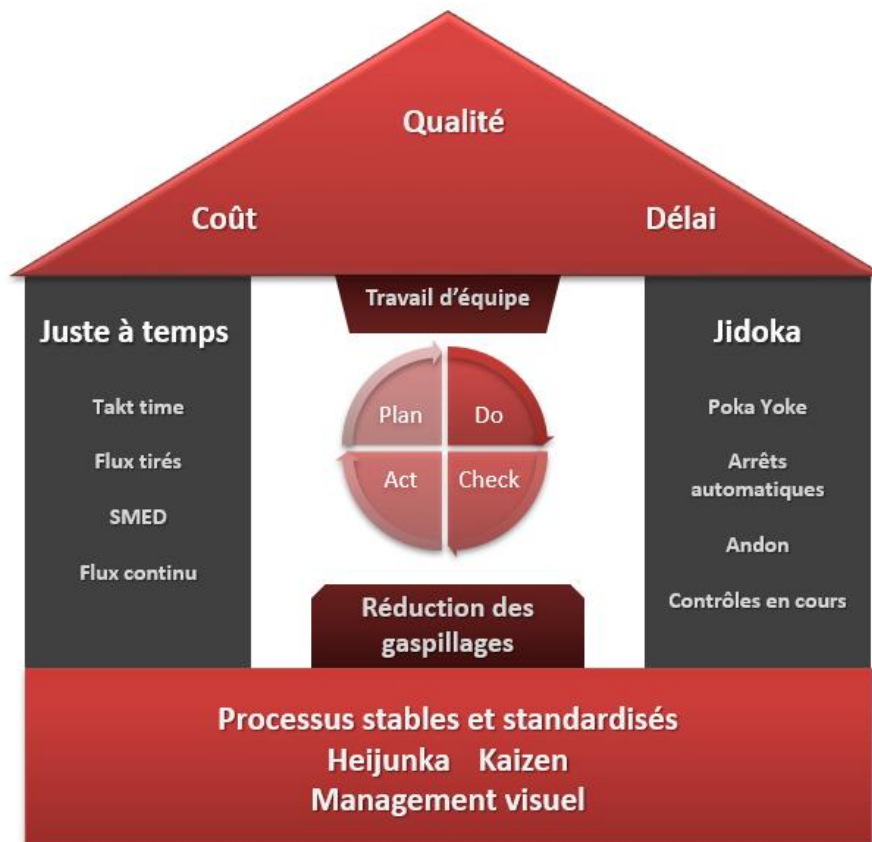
Qualité

Coût

Délai

Travail d'équipe

Juste à temps

Takt time

Flux tirés

SMED

Flux continu

Plan

Do

Act

Check

Jidoka

Poka Yoke

Arrêts automatiques

Andon

Contrôles en cours

Réduction des gaspillages

Processus stables et standardisés
Heijunka Kaizen
Management visuel